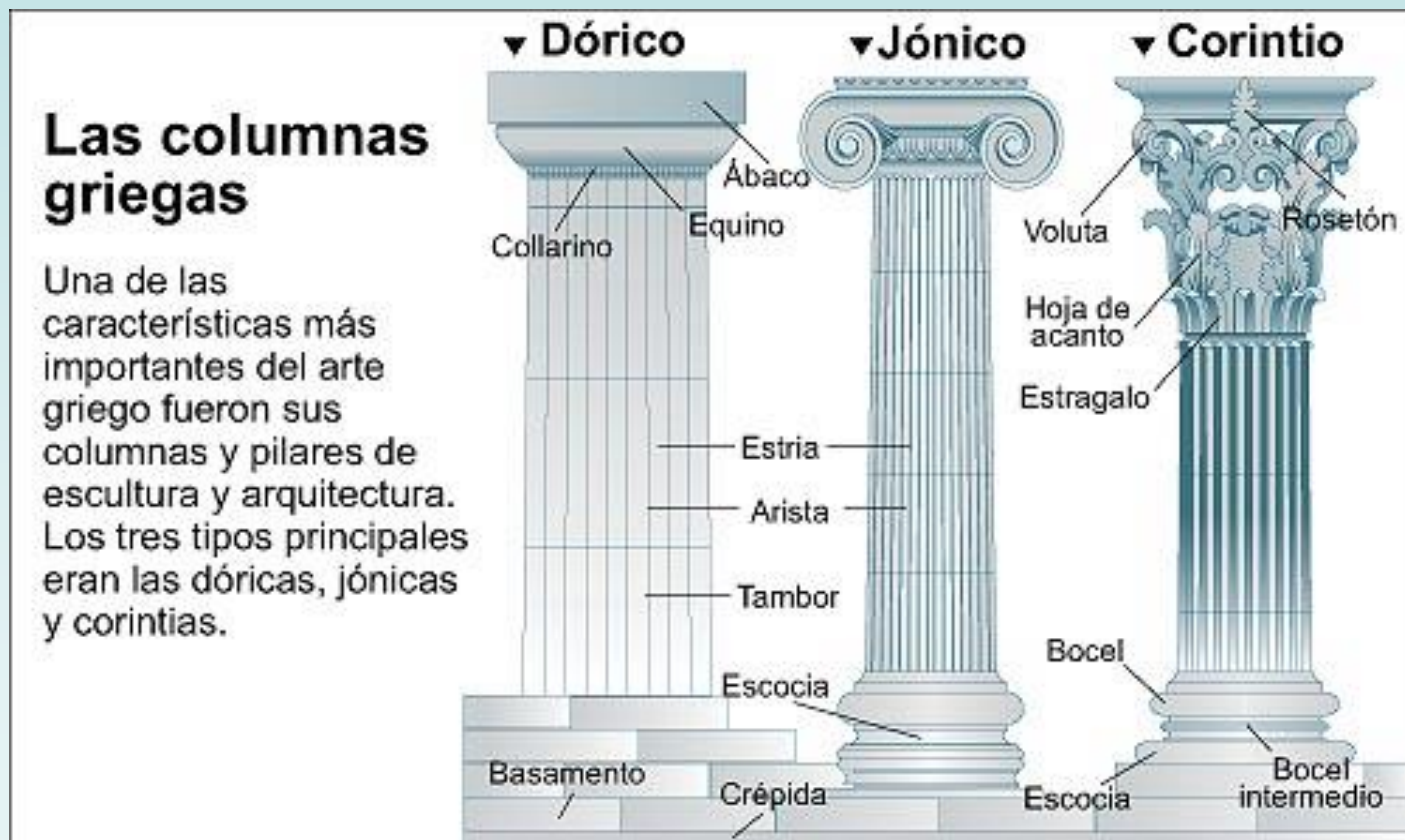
Las columnas griegas

Una de las características más importantes del arte griego fueron sus columnas y pilares de escultura y arquitectura. Los tres tipos principales eran las dóricas, jónicas y corintias.

▾ Dórico

▾ Jónico

▾ Corintio

Ábaco

Equino

Collarino

Voluta

Rosetón

Hoja de acanto

Estragalo

Estria

Arista

Tambor

Bocel

Escocia

Basamento

Crépida

Escocia

Bocel intermedio